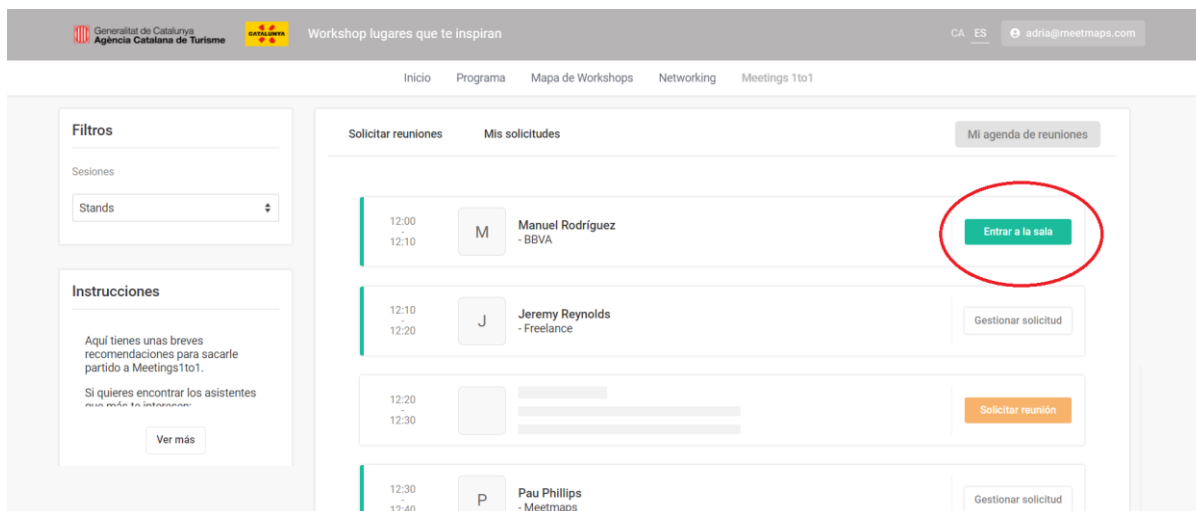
Generalitat de Catalunya
Agència Catalana de Turisme

CATALUNYA

Workshop lugares que te inspiran

CA ES adria@meetmaps.com

Inicio Programa Mapa de Workshops Networking Meetings 1to1

Filtros

Sesiones

Stands

Instrucciones

Aquí tienes unas breves recomendaciones para sacarle partido a Meetings1to1.

Si quieres encontrar los asistentes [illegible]

Ver más

Solicitar reuniones Mis solicitudes

Mi agenda de reuniones

12:00 - 12:10 M Manuel Rodríguez - BBVA Entrar a la sala

12:10 - 12:20 J Jeremy Reynolds - Freelance Gestionar solicitud

12:20 - 12:30 Solicitar reunión

12:30 - 12:40 P Pau Phillips - Meetmaps Gestionar solicitud